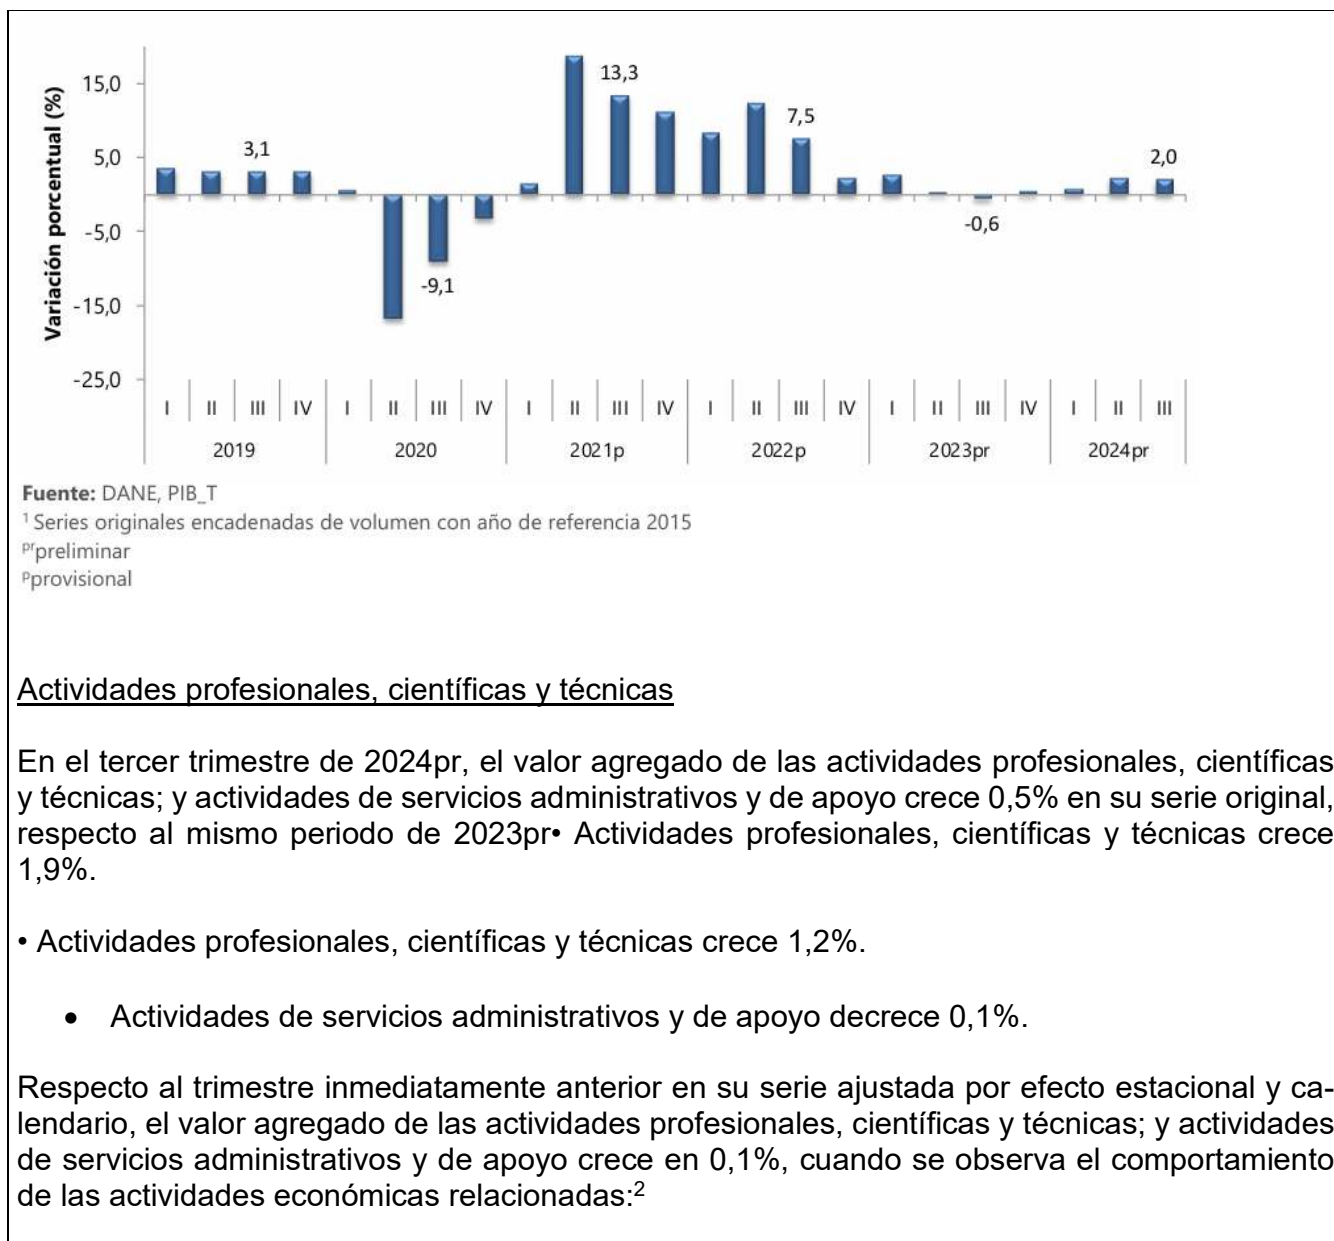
15,0
5,0
-5,0
-15,0
-25,0

Variación porcentual (%)

3,1
-9,1
13,3
7,5
-0,6
2,0

I II III IV I II III IV I II III IV I II III IV I II III IV I II III
2019 2020 2021p 2022p 2023pr 2024pr

Fuente: DANE, PIB_T
$^1$ Series originales encadenadas de volumen con año de referencia 2015
$^{pr}$preliminar
$^p$provisional

Actividades profesionales, científicas y técnicas

En el tercer trimestre de 2024pr, el valor agregado de las actividades profesionales, científicas y técnicas; y actividades de servicios administrativos y de apoyo crece 0,5% en su serie original, respecto al mismo periodo de 2023pr• Actividades profesionales, científicas y técnicas crece 1,9%.

• Actividades profesionales, científicas y técnicas crece 1,2%.

• Actividades de servicios administrativos y de apoyo decrece 0,1%.

Respecto al trimestre inmediatamente anterior en su serie ajustada por efecto estacional y calendario, el valor agregado de las actividades profesionales, científicas y técnicas; y actividades de servicios administrativos y de apoyo crece en 0,1%, cuando se observa el comportamiento de las actividades económicas relacionadas:$^2$